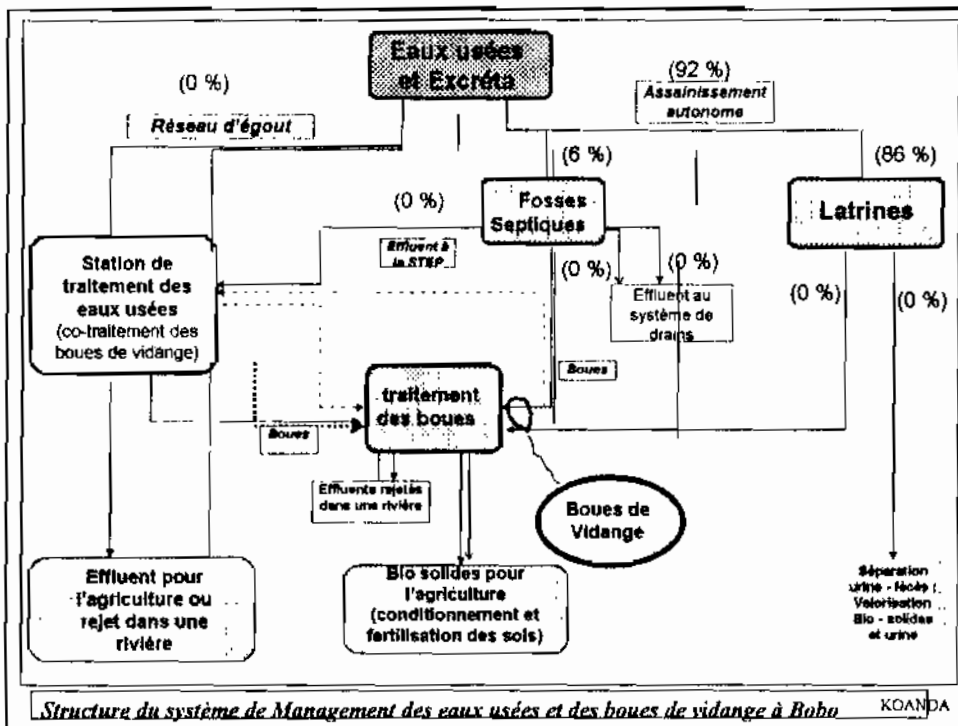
Eaux usées et Excréta

(0 %)

Réseau d'égout

(92 %)

Assainissement autonome

(6 %)

(86 %)

Fosses Septiques

Latrines

(0 %)

Effluent à la STEP

Station de traitement des eaux usées (co-traitement des boues de vidange)

(0 %)

(0 %)

Effluent au système de drains

(0 %)

(0 %)

Boues

traitement des boues

Boues

Effluents rejetés dans une rivière

Boues de Vidange

Effluent pour l'agriculture ou rejet dans une rivière

Bio solides pour l'agriculture (conditionnement et fertilisation des sols)

Séparation urine - fécès ; Valorisation Bio - solides et urine

Structure du système de Management des eaux usées et des boues de vidange à Bobo

KOANDA